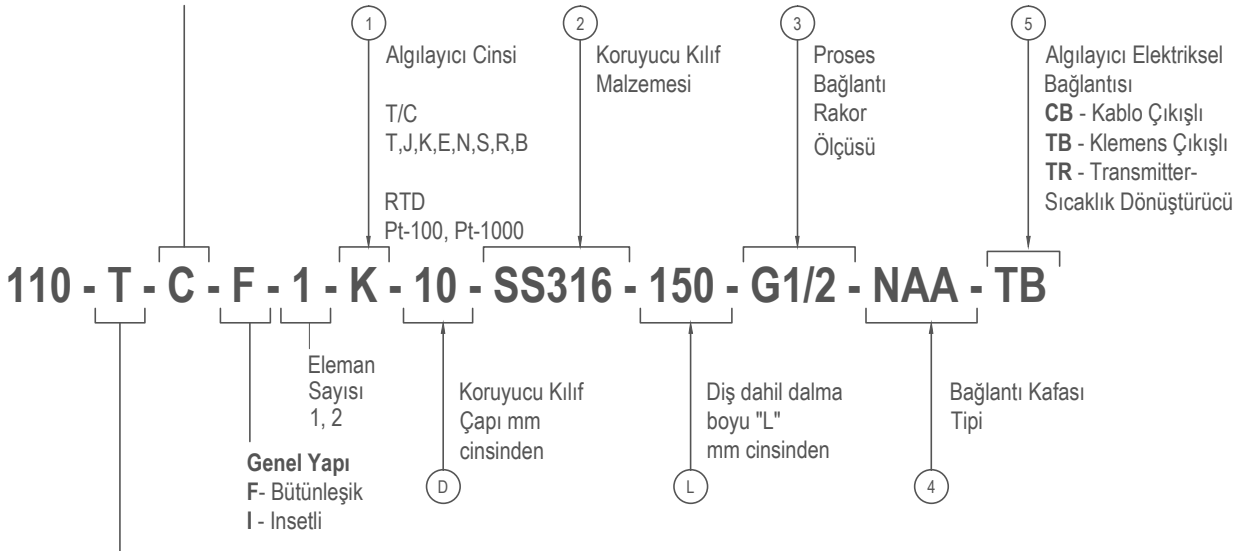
1
Algılayıcı Cinsi

T/C
T,J,K,E,N,S,R,B

RTD
Pt-100, Pt-1000

2
Koruyucu Kılıf Malzemesi

3
Proses Bağlantı Rakor Ölçüsü

5
Algılayıcı Elektriksel Bağlantısı
**CB** - Kablo Çıkışlı
**TB** - Klemens Çıkışlı
**TR** - Transmitter- Sıcaklık Dönüştürücü

110 - T - C - F - 1 - K - 10 - SS316 - 150 - G1/2 - NAA - TB

Eleman Sayısı
1, 2

Koruyucu Kılıf Çapı mm cinsinden
D

Diş dahil dalma boyu "L" mm cinsinden
L

Bağlantı Kafası Tipi
4

**Genel Yapı**
**F**- Bütünleşik
**I** - Insetli